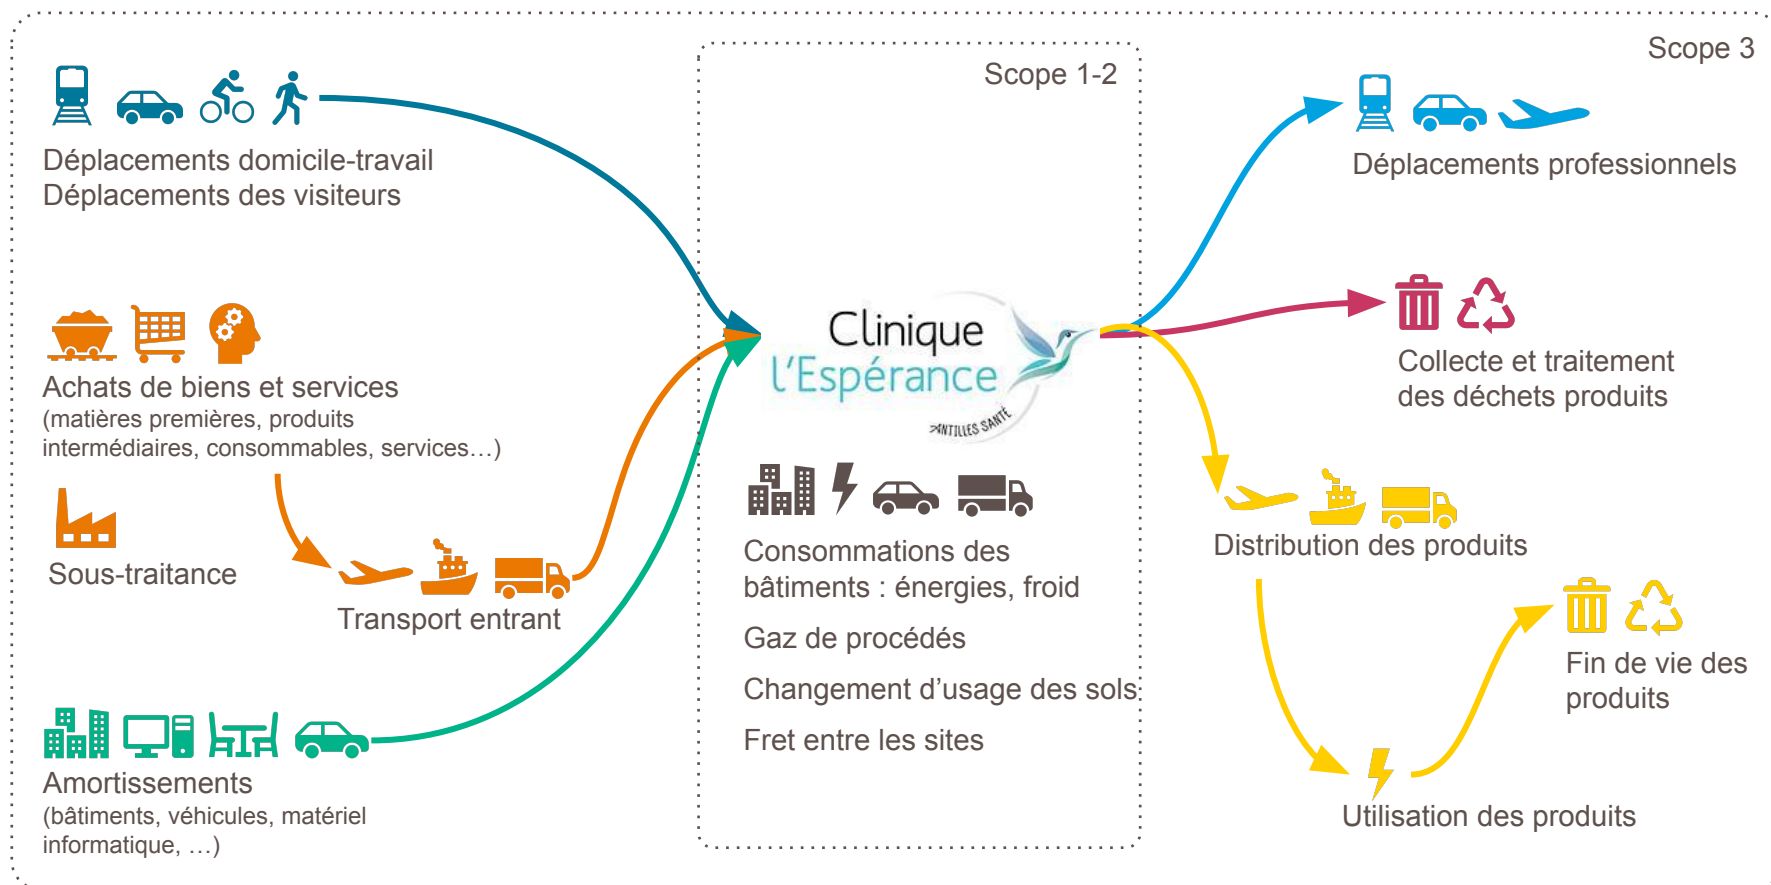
Scope 3

Déplacements domicile-travail
Déplacements des visiteurs

Achats de biens et services
(matières premières, produits intermédiaires, consommables, services…)

Sous-traitance

Transport entrant

Amortissements
(bâtiments, véhicules, matériel informatique, …)

Scope 1-2

Clinique
L'Espérance
ANTILLES SANTÉ

Consommations des bâtiments : énergies, froid

Gaz de procédés

Changement d'usage des sols

Fret entre les sites

Déplacements professionnels

Collecte et traitement des déchets produits

Distribution des produits

Fin de vie des produits

Utilisation des produits